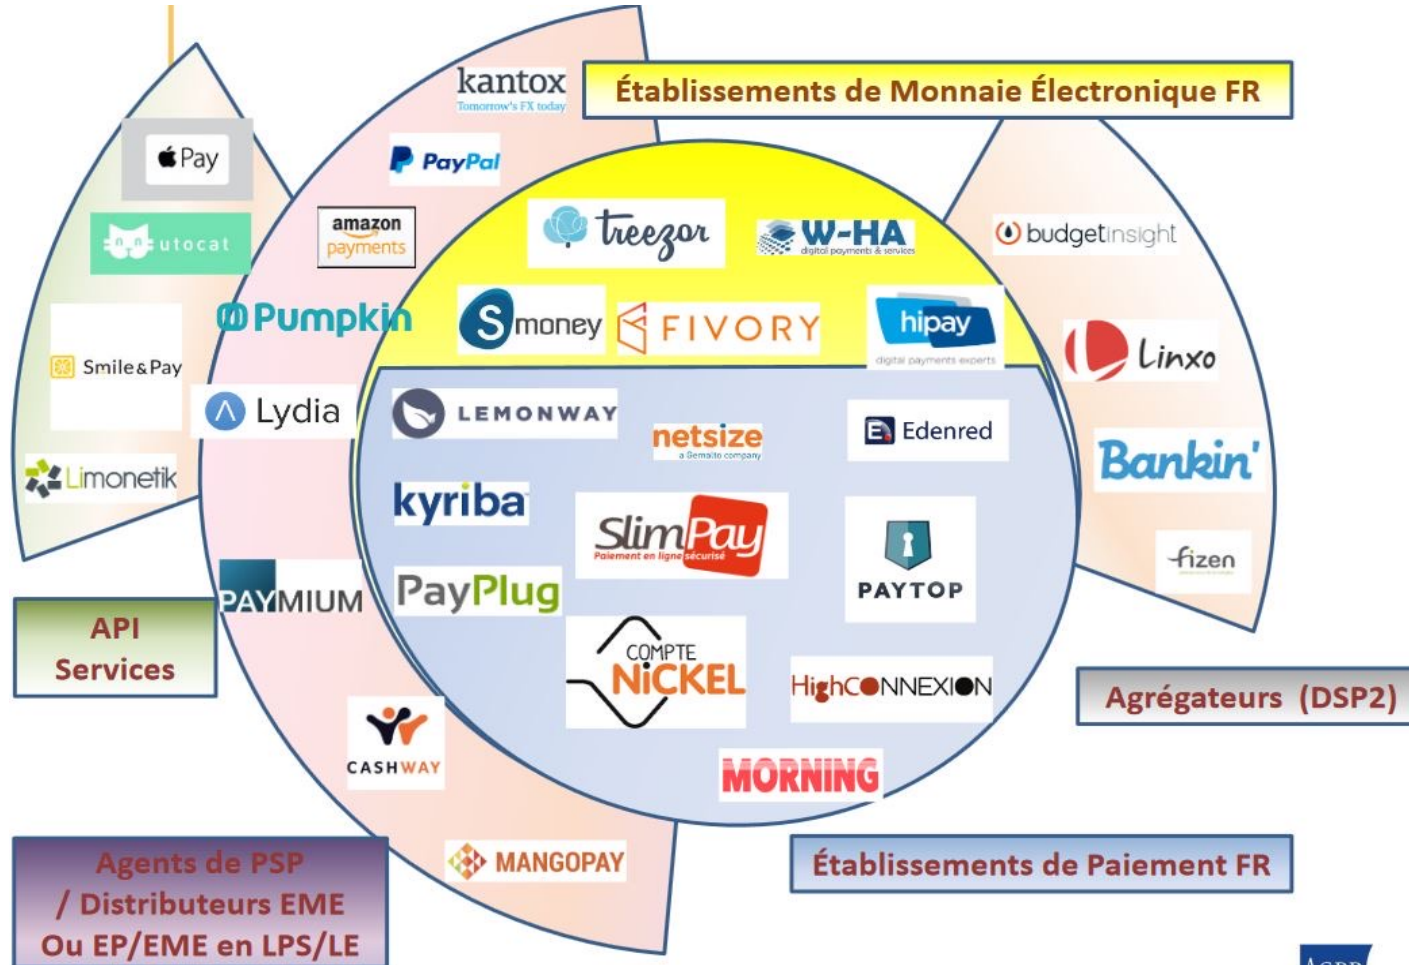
kantox
Tomorrow's FX today

Établissements de Monnaie Électronique FR

Pay

PayPal

utocat

amazon payments

treezor

W-HA
digital payments & services

budgetinsight

Pumpkin

Smile&Pay

S money

FIVORY

hipay
digital payments experts

Linxo

Lydia

LEMONWAY

netsize
a Gemalto company

Edenred

Limonetik

Bankin'

kyriba

SlimPay
Paiement en ligne sécurisé

PAYTOP

fizen

PAYMIUM

PayPlug

API Services

COMPTE NICKEL

HighCONNEXION

Agrégateurs (DSP2)

CASHWAY

MORNING

Agents de PSP / Distributeurs EME Ou EP/EME en LPS/LE

MANGOPAY

Établissements de Paiement FR

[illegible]